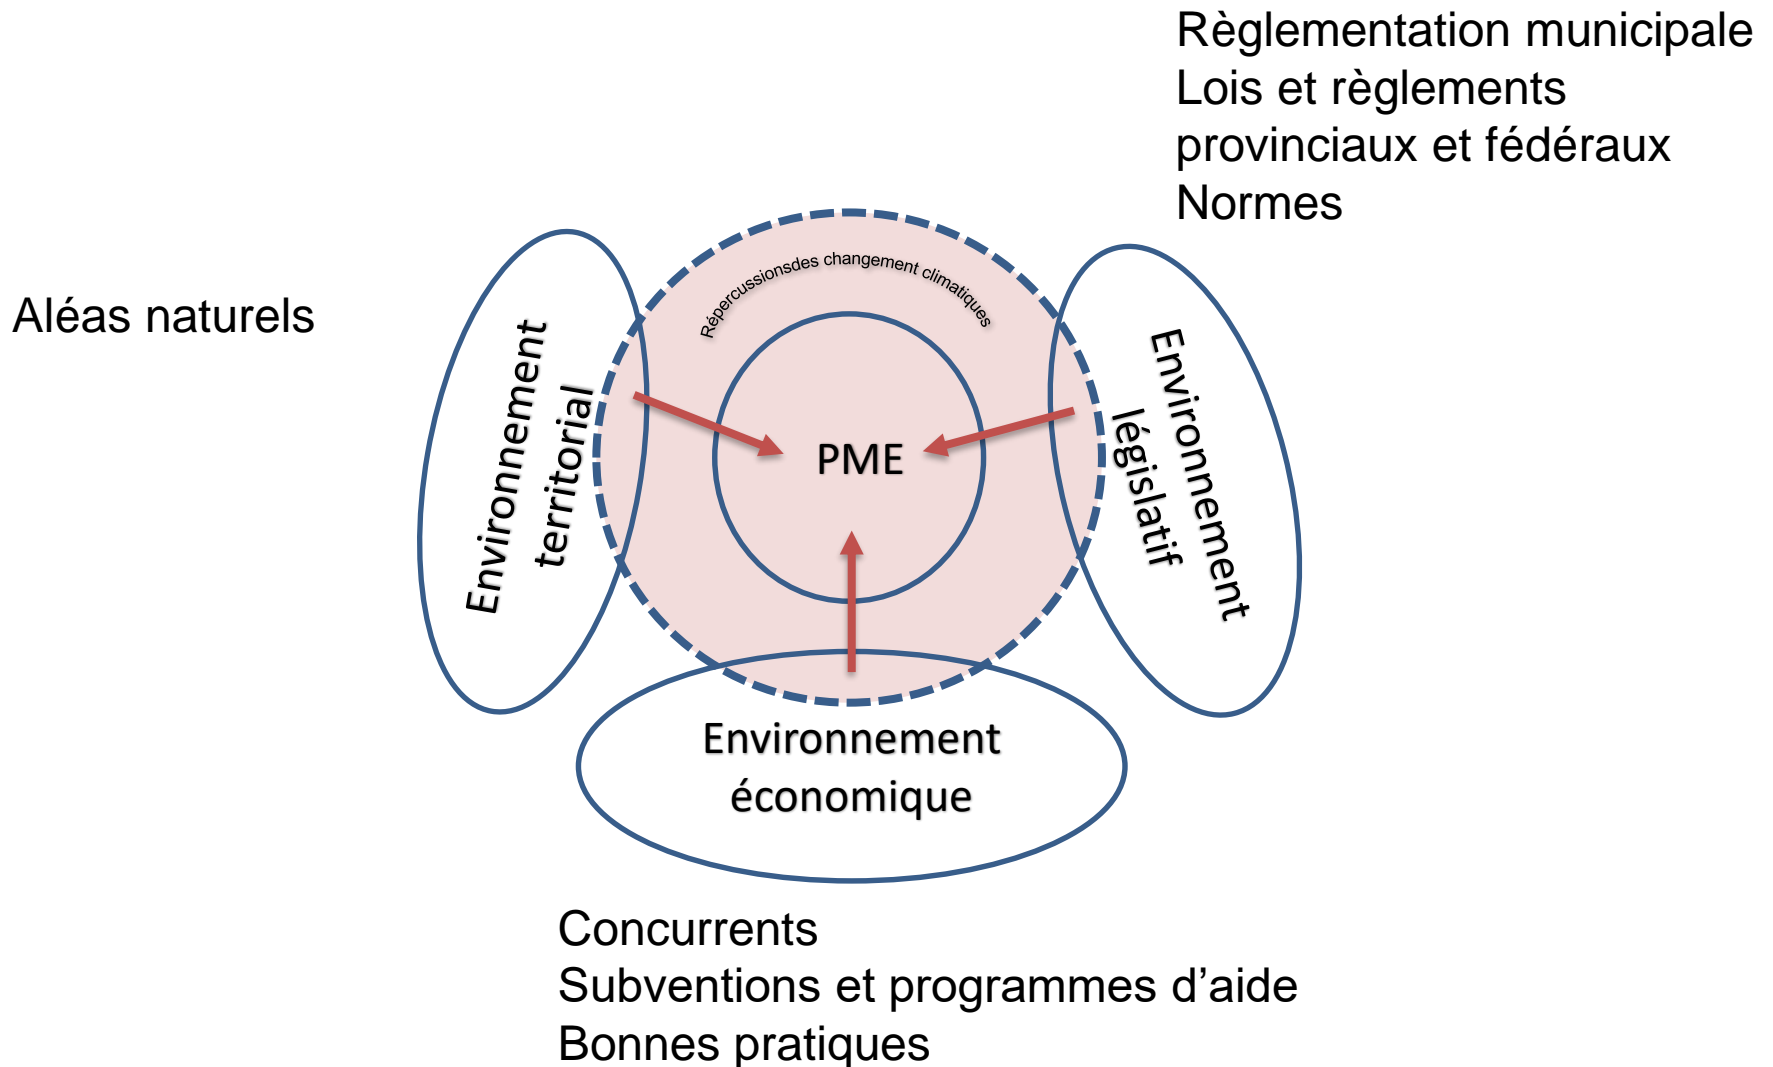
Règlementation municipale
Lois et règlements provinciaux et fédéraux
Normes

Aléas naturels

Répercussionsdes changement climatiques

Environnement territorial

PME

Environnement législatif

Environnement économique

Concurrents
Subventions et programmes d'aide
Bonnes pratiques